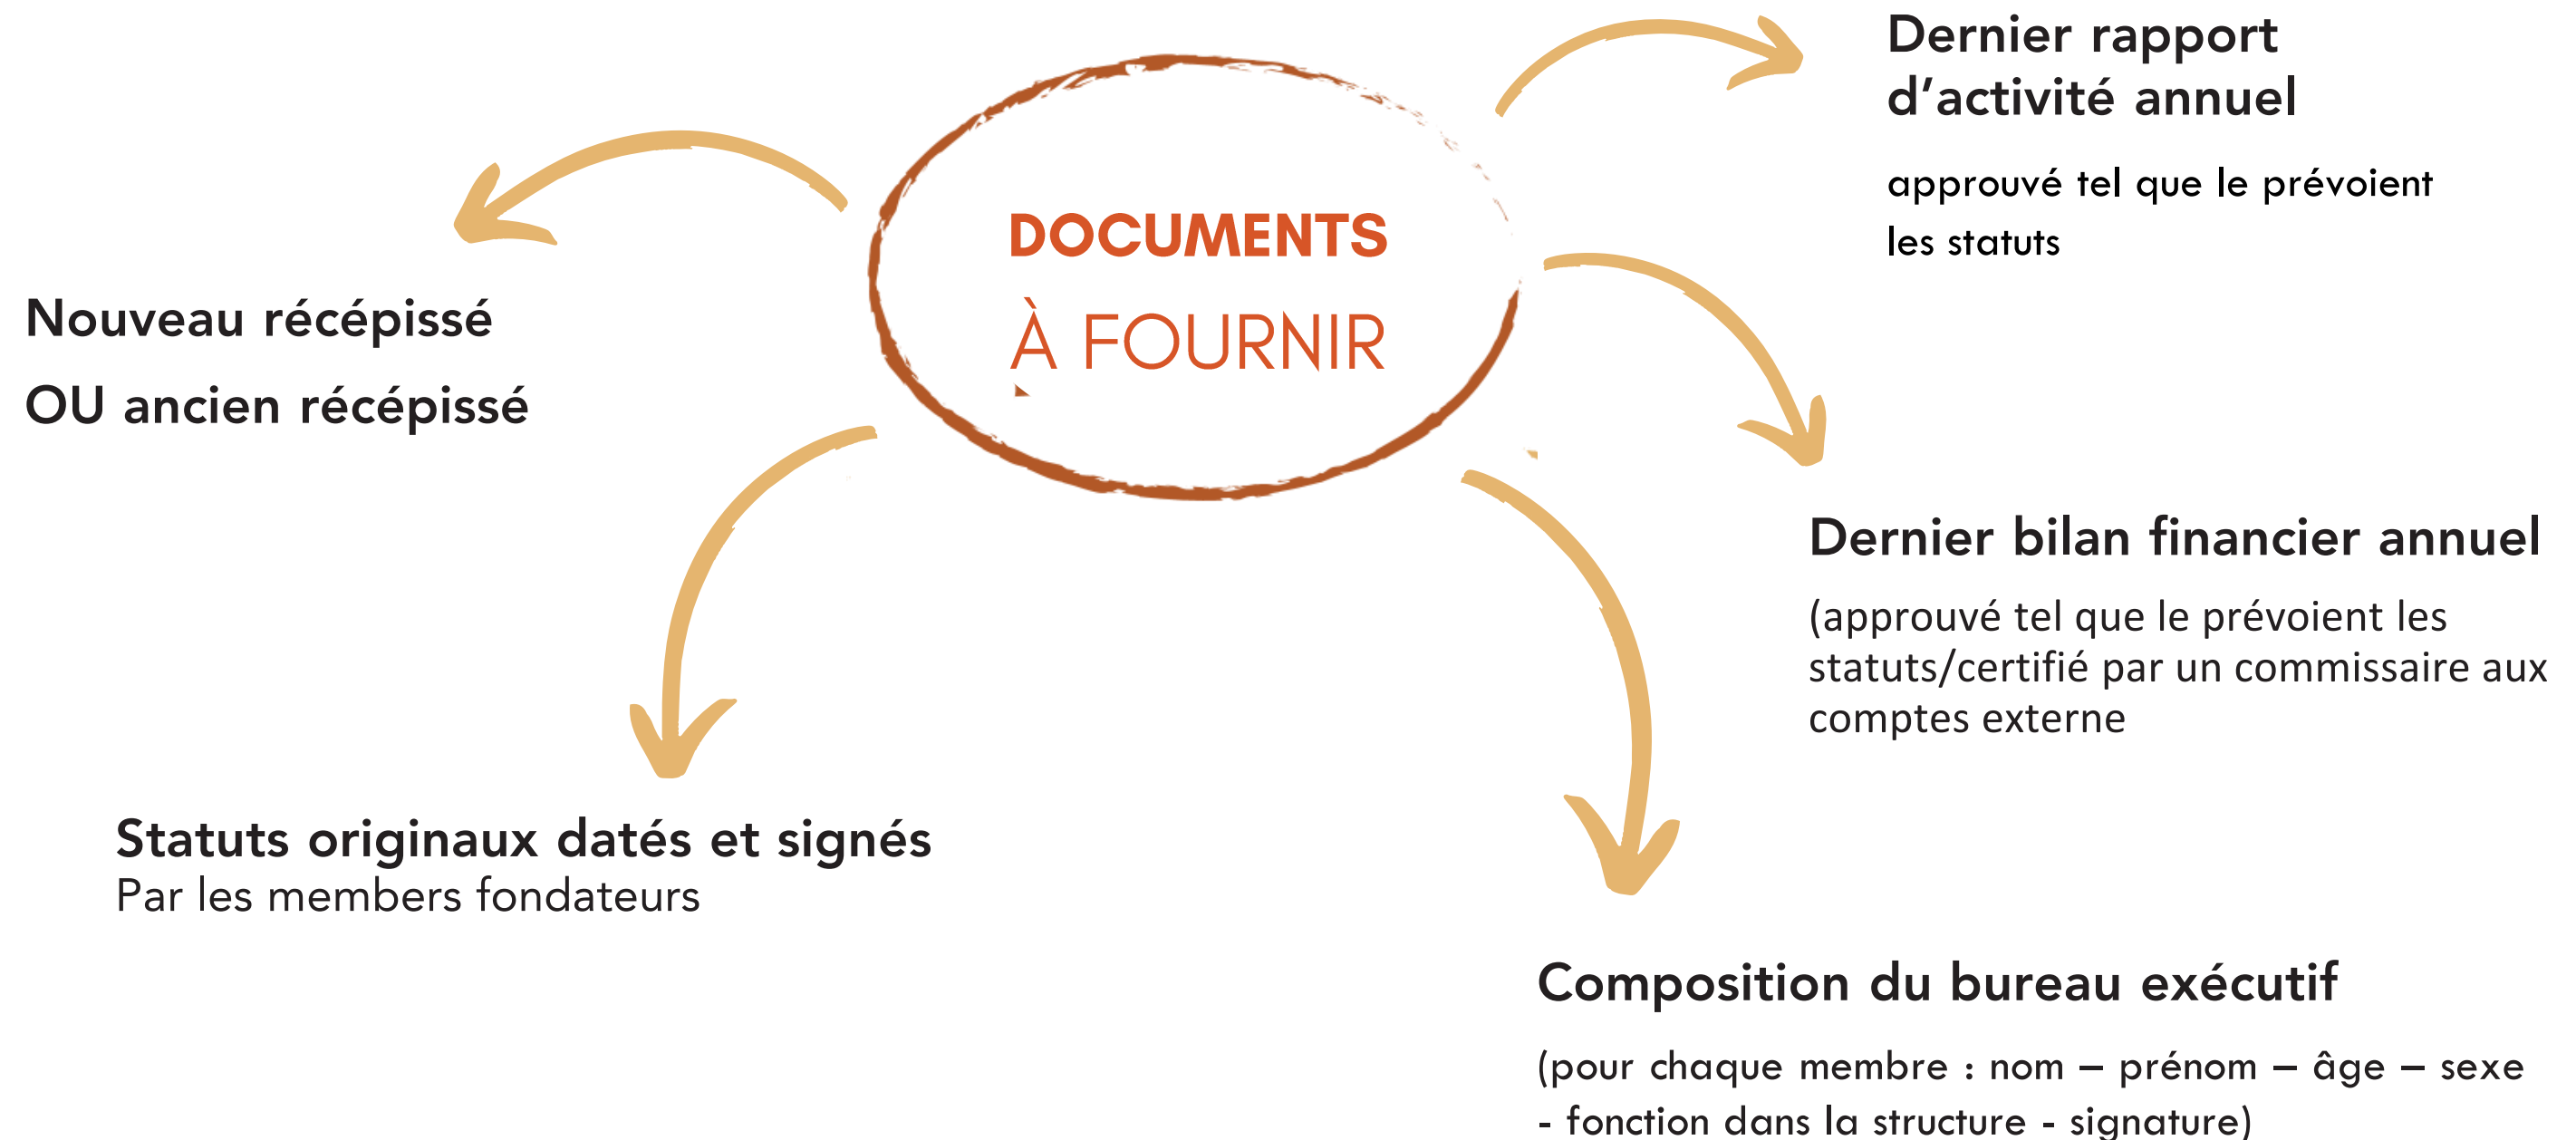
DOCUMENTS
À FOURNIR

Dernier rapport d'activité annuel

approuvé tel que le prévoient les statuts

Nouveau récépissé

OU ancien récépissé

Dernier bilan financier annuel

(approuvé tel que le prévoient les statuts/certifié par un commissaire aux comptes externe

Statuts originaux datés et signés
Par les members fondateurs

Composition du bureau exécutif

(pour chaque membre : nom – prénom – âge – sexe - fonction dans la structure - signature)